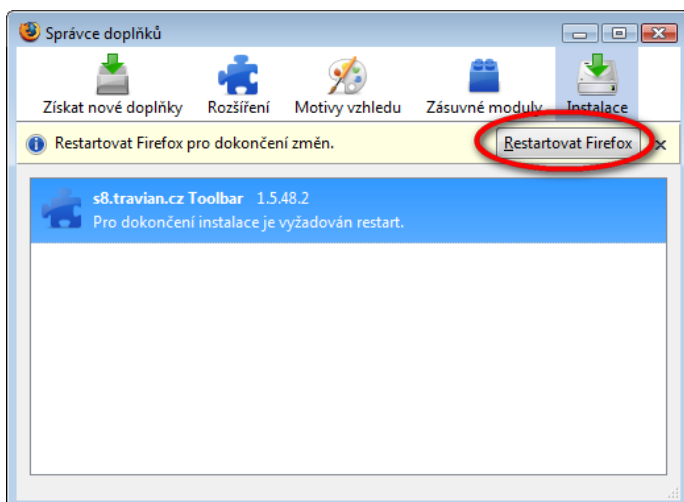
Správce doplňků

Získat nové doplňky Rozšíření Motivy vzhledu Zásuvné moduly Instalace

Restartovat Firefox pro dokončení změn.

Restartovat Firefox

s8.travian.cz Toolbar 1.5.48.2
Pro dokončení instalace je vyžadován restart.